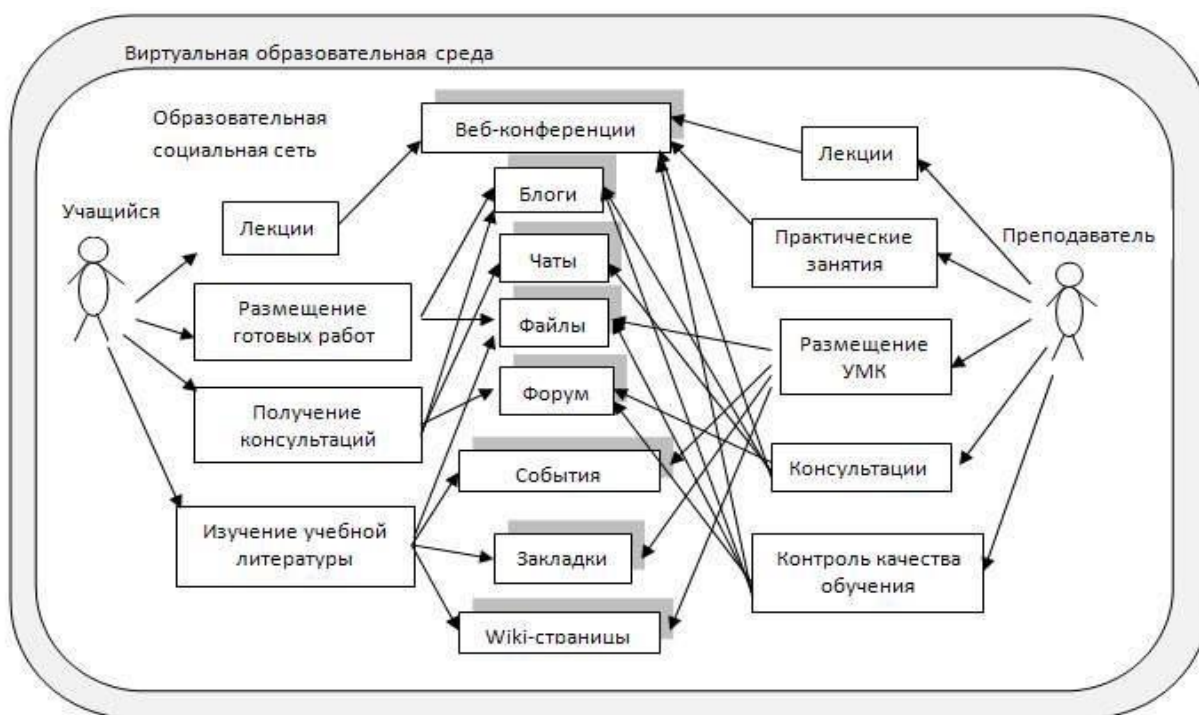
Виртуальная образовательная среда

Образовательная социальная сеть

Учащийся

Лекции

Размещение готовых работ

Получение консультаций

Изучение учебной литературы

Веб-конференции

Блоги

Чаты

Файлы

Форум

События

Закладки

Wiki-страницы

Лекции

Практические занятия

Размещение УМК

Консультации

Контроль качества обучения

Преподаватель